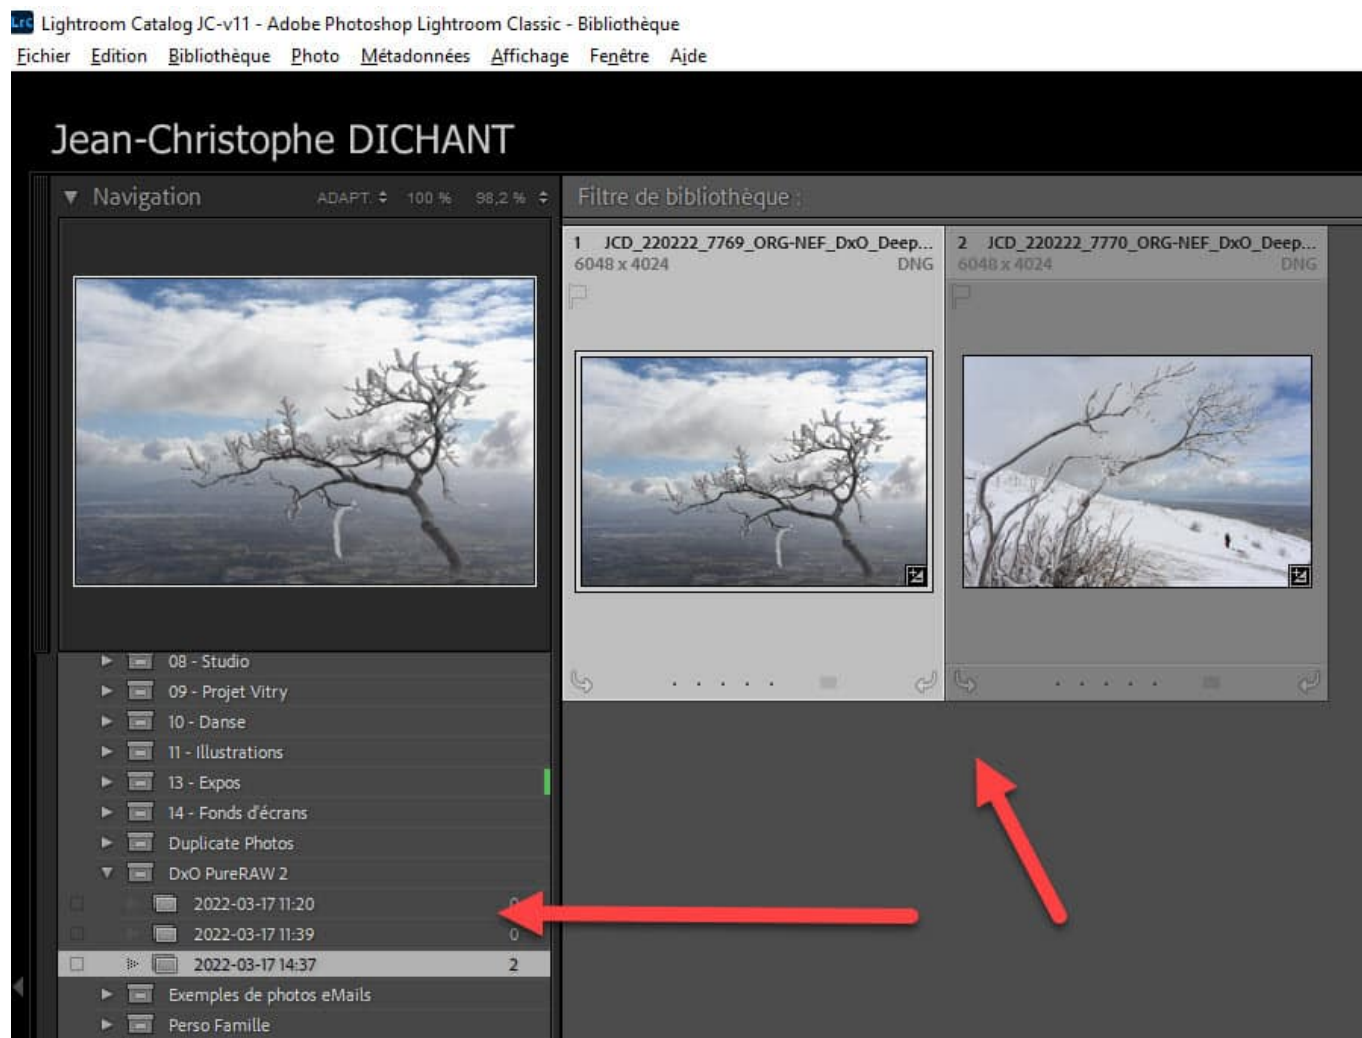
Lrc Lightroom Catalog JC-v11 - Adobe Photoshop Lightroom Classic - Bibliothèque

Fichier Edition Bibliothèque Photo Métadonnées Affichage Fenêtre Aide

Jean-Christophe DICHANT

Navigation ADAPT. 100 % 98,2 %

Filtre de bibliothèque :

1 JCD_220222_7769_ORG-NEF_DxO_Deep...
6048 x 4024 DNG

2 JCD_220222_7770_ORG-NEF_DxO_Deep...
6048 x 4024 DNG

08 - Studio
09 - Projet Vitry
10 - Danse
11 - Illustrations
13 - Expos
14 - Fonds d'écrans
Duplicate Photos
DxO PureRAW 2
2022-03-17 11:20 0
2022-03-17 11:39 0
2022-03-17 14:37 2
Exemples de photos eMails
Perso Famille